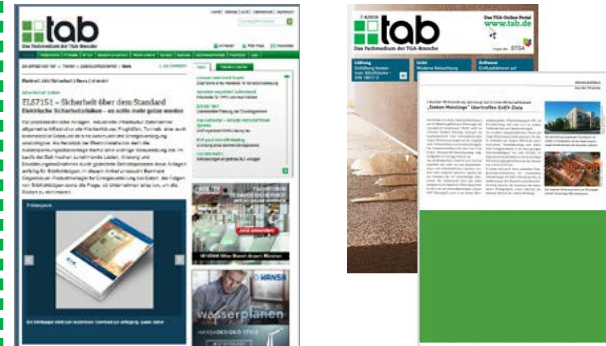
tab
Das Fachmedium der TGA-Branche

ELS7151 – Sicherheit über dem Standard
Elektrische Sicherheitsleuchten – so sicher macht gute werden

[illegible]

HANSA
wasserplanen

tab
Das Fachmedium der TGA-Branche
Das TGA-Online Portal
www.tab.de

Lüftung
Beleuchtung
Software

„Sieben Meisterwerke“ überzeugen GeEV-Jury